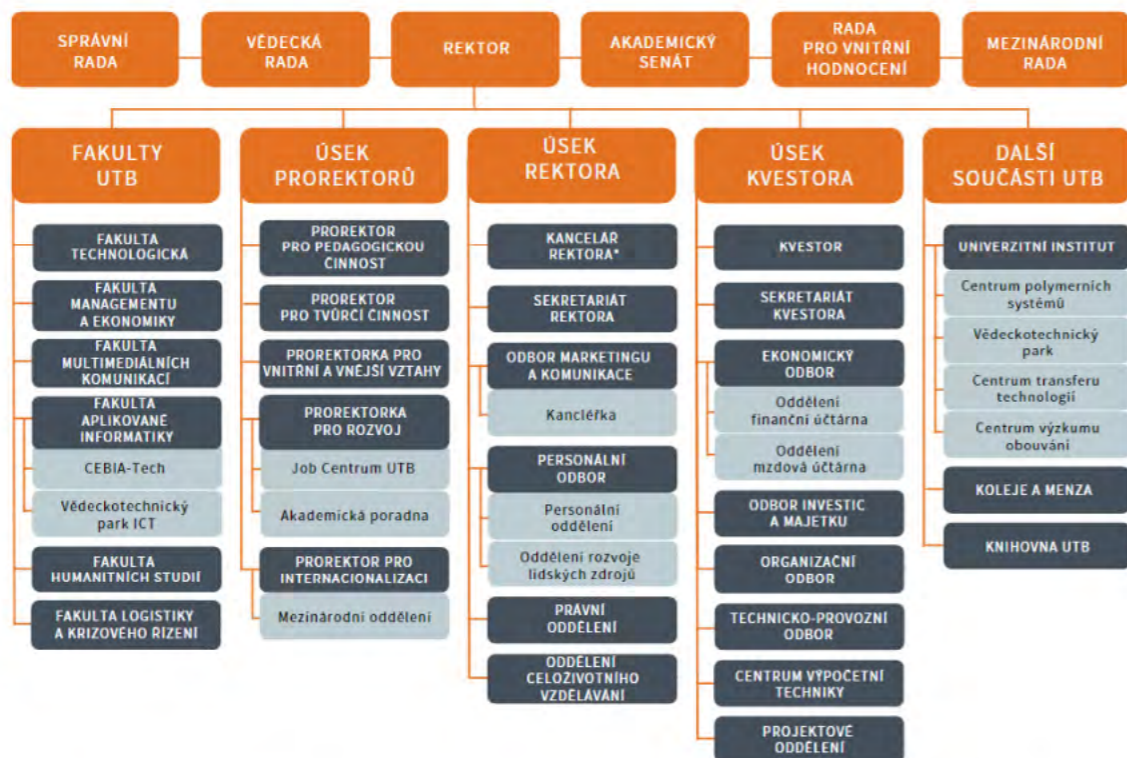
SPRÁVNÍ RADA

VĚDECKÁ RADA

REKTOR

AKADEMICKÝ SENÁT

RADA PRO VNITŘNÍ HODNOCENÍ

MEZINÁRODNÍ RADA

FAKULTY UTB

FAKULTA TECHNOLOGICKÁ

FAKULTA MANAGEMENTU A EKONOMIKY

FAKULTA MULTIMEDIÁLNÍCH KOMUNIKACÍ

FAKULTA APLIKOVANÉ INFORMATIKY

CEBIA-Tech

Vědeckotechnický park ICT

FAKULTA HUMANITNÍCH STUDIÍ

FAKULTA LOGISTIKY A KRIZOVÉHO ŘÍZENÍ

ÚSEK PROREKTORŮ

PROREKTOR PRO PEDAGOGICKOU ČINNOST

PROREKTOR PRO TVŮRČÍ ČINNOST

PROREKTORKA PRO VNITŘNÍ A VNĚJŠÍ VZTAHY

PROREKTORKA PRO ROZVOJ

Job Centrum UTB

Akademická poradna

PROREKTOR PRO INTERNACIONALIZACI

Mezinárodní oddělení

ÚSEK REKTORA

KANCELÁŘ REKTORA*

SEKRETARIÁT REKTORA

ODBOR MARKETINGU A KOMUNIKACE

Kancléřka

PERSONÁLNÍ ODBOR

Personální oddělení

Oddělení rozvoje lidských zdrojů

PRÁVNÍ ODDĚLENÍ

ODDĚLENÍ CELOŽIVOTNÍHO VZDĚLÁVÁNÍ

ÚSEK KVESTORA

KVESTOR

SEKRETARIÁT KVESTORA

EKONOMICKÝ ODBOR

Oddělení finanční účtárna

Oddělení mzdová účtárna

ODBOR INVESTIC A MAJETKU

ORGANIZAČNÍ ODBOR

TECHNICKO-PROVOZNÍ ODBOR

CENTRUM VÝPOČETNÍ TECHNIKY

PROJEKTOVÉ ODDĚLENÍ

DALŠÍ SOUČÁSTI UTB

UNIVERZITNÍ INSTITUT

Centrum polymerních systémů

Vědeckotechnický park

Centrum transferu technologií

Centrum výzkumu obouvání

KOLEJE A MENZA

KNIHOVNA UTB